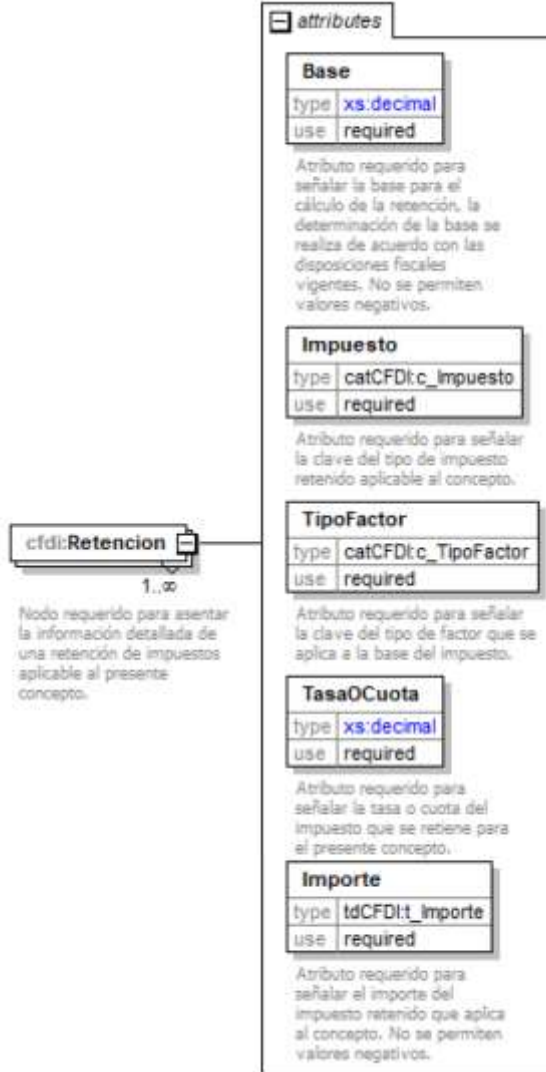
attributes

Base

| type | xs:decimal |
|---|---|
| use | required |

Atributo requerido para señalar la base para el cálculo de la retención, la determinación de la base se realiza de acuerdo con las disposiciones fiscales vigentes. No se permiten valores negativos.

Impuesto

| type | catCFDI:c_Impuesto |
|---|---|
| use | required |

Atributo requerido para señalar la clave del tipo de impuesto retenido aplicable al concepto.

cfdi:Retencion

1..∞

Nodo requerido para asentar la información detallada de una retención de impuestos aplicable al presente concepto.

TipoFactor

| type | catCFDI:c_TipoFactor |
|---|---|
| use | required |

Atributo requerido para señalar la clave del tipo de factor que se aplica a la base del impuesto.

TasaOCuota

| type | xs:decimal |
|---|---|
| use | required |

Atributo requerido para señalar la tasa o cuota del impuesto que se retiene para el presente concepto.

Importe

| type | tdCFDI:t_Importe |
|---|---|
| use | required |

Atributo requerido para señalar el importe del impuesto retenido que aplica al concepto. No se permiten valores negativos.